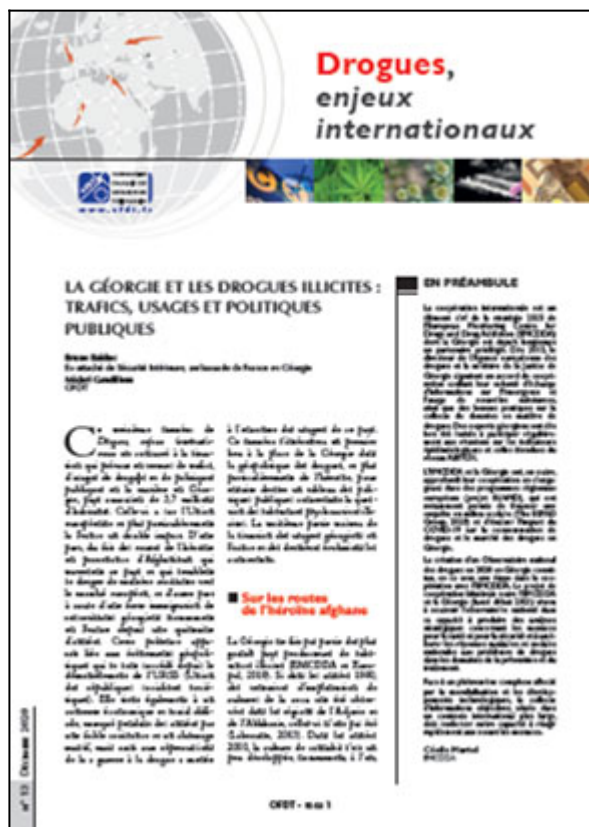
Drogues, enjeux internationaux

www.ofdt.fr

LA GÉORGIE ET LES DROGUES ILLICITES : TRAFICS, USAGES ET POLITIQUES PUBLIQUES

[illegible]

EN PRÉAMBULE

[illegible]

Sur les routes de l'héroïne afghane

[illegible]

n° 13 Octobre 2020

OFDT - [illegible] 1